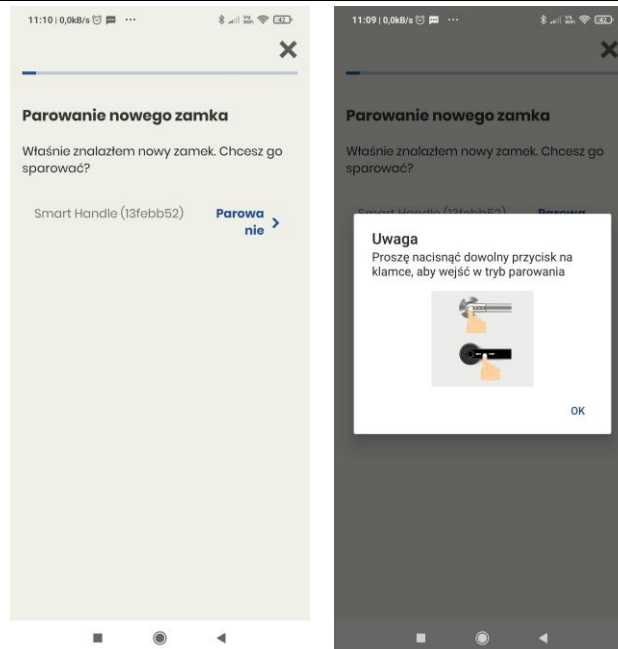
11:10 | 0,0kB/s ···

42

×

Parowanie nowego zamka

Właśnie znalazłem nowy zamek. Chcesz go sparować?

Smart Handle (13febb52)

Parowanie >

11:09 | 0,0kB/s ···

42

×

Parowanie nowego zamka

Właśnie znalazłem nowy zamek. Chcesz go sparować?

Smart Handle (13febb52)

Parowa

Uwaga

Proszę nacisnąć dowolny przycisk na klamce, aby wejść w tryb parowania

OK